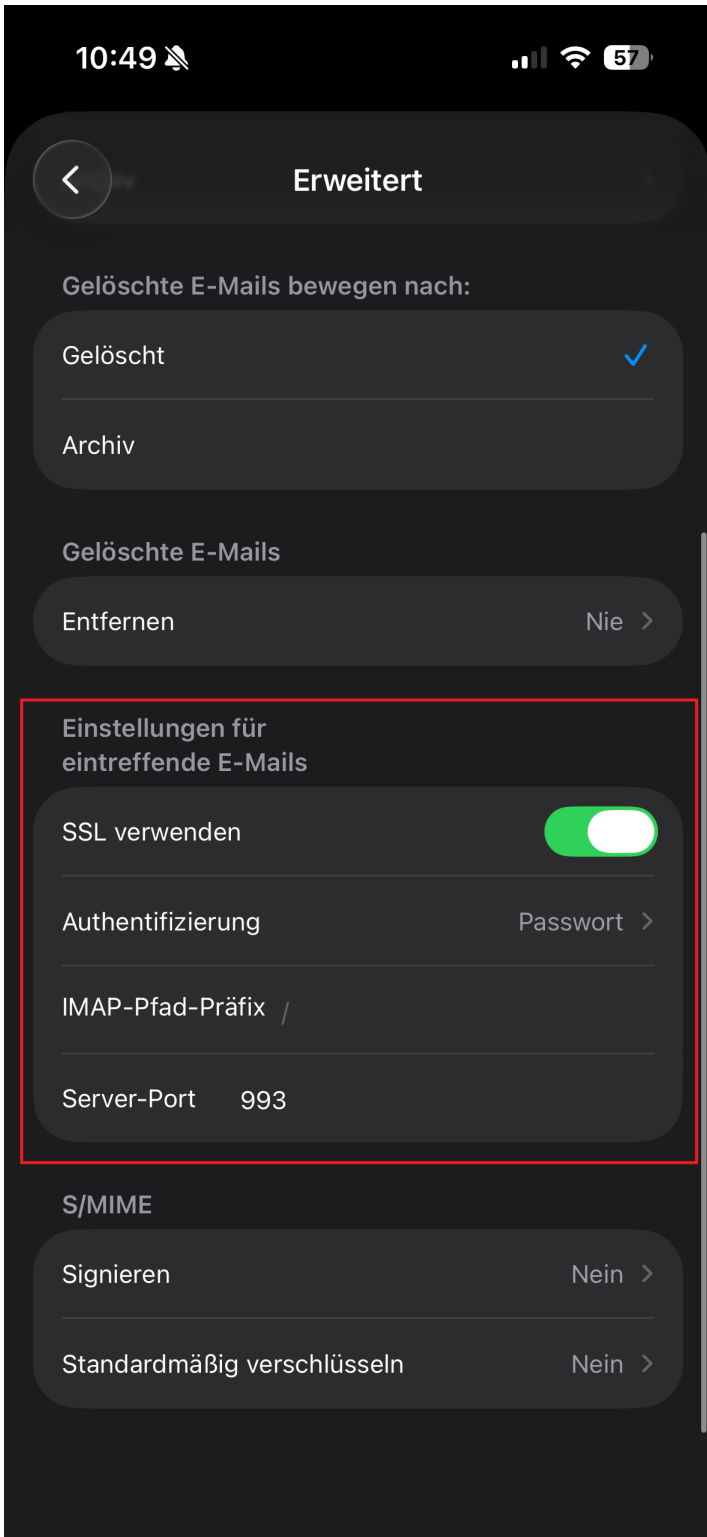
10:49

57

Erweitert

Gelöschte E-Mails bewegen nach:

Gelöscht

Archiv

Gelöschte E-Mails

Entfernen Nie

Einstellungen für eintreffende E-Mails

SSL verwenden

Authentifizierung Passwort

IMAP-Pfad-Präfix /

Server-Port 993

S/MIME

Signieren Nein

Standardmäßig verschlüsseln Nein